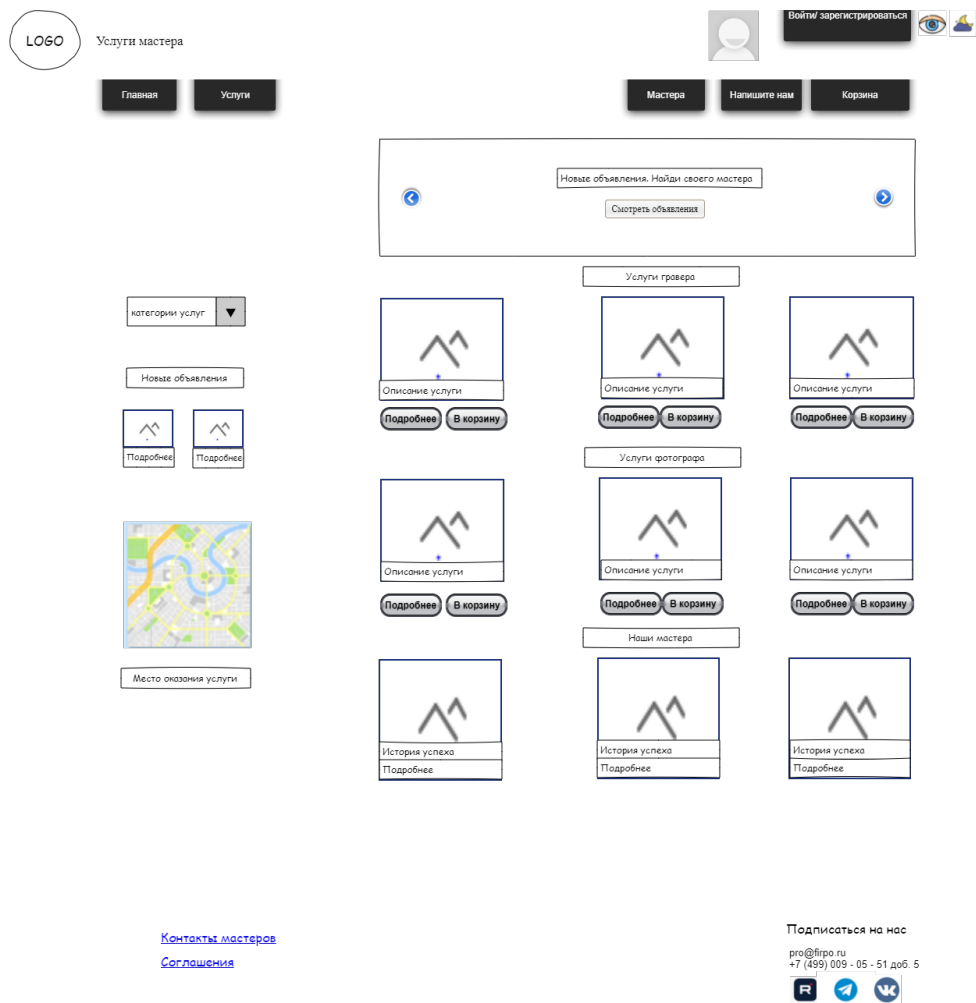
LOGO

Услуги мастера

Войти/ зарегистрироваться

Главная

Услуги

Мастера

Напишите нам

Корзина

Новые объявления. Найди своего мастера

Смотреть объявления

Услуги гравера

категории услуг

Описание услуги

Описание услуги

Описание услуги

Подробнее

В корзину

Подробнее

В корзину

Подробнее

В корзину

Новые объявления

Подробнее

Подробнее

Услуги фотографа

Описание услуги

Описание услуги

Описание услуги

Подробнее

В корзину

Подробнее

В корзину

Подробнее

В корзину

Наши мастера

Место оказания услуги

История успеха

Подробнее

История успеха

Подробнее

История успеха

Подробнее

Контакты мастеров

Соглашения

Подписаться на нас

pro@firpo.ru
+7 (499) 009 - 05 - 51 доб. 5